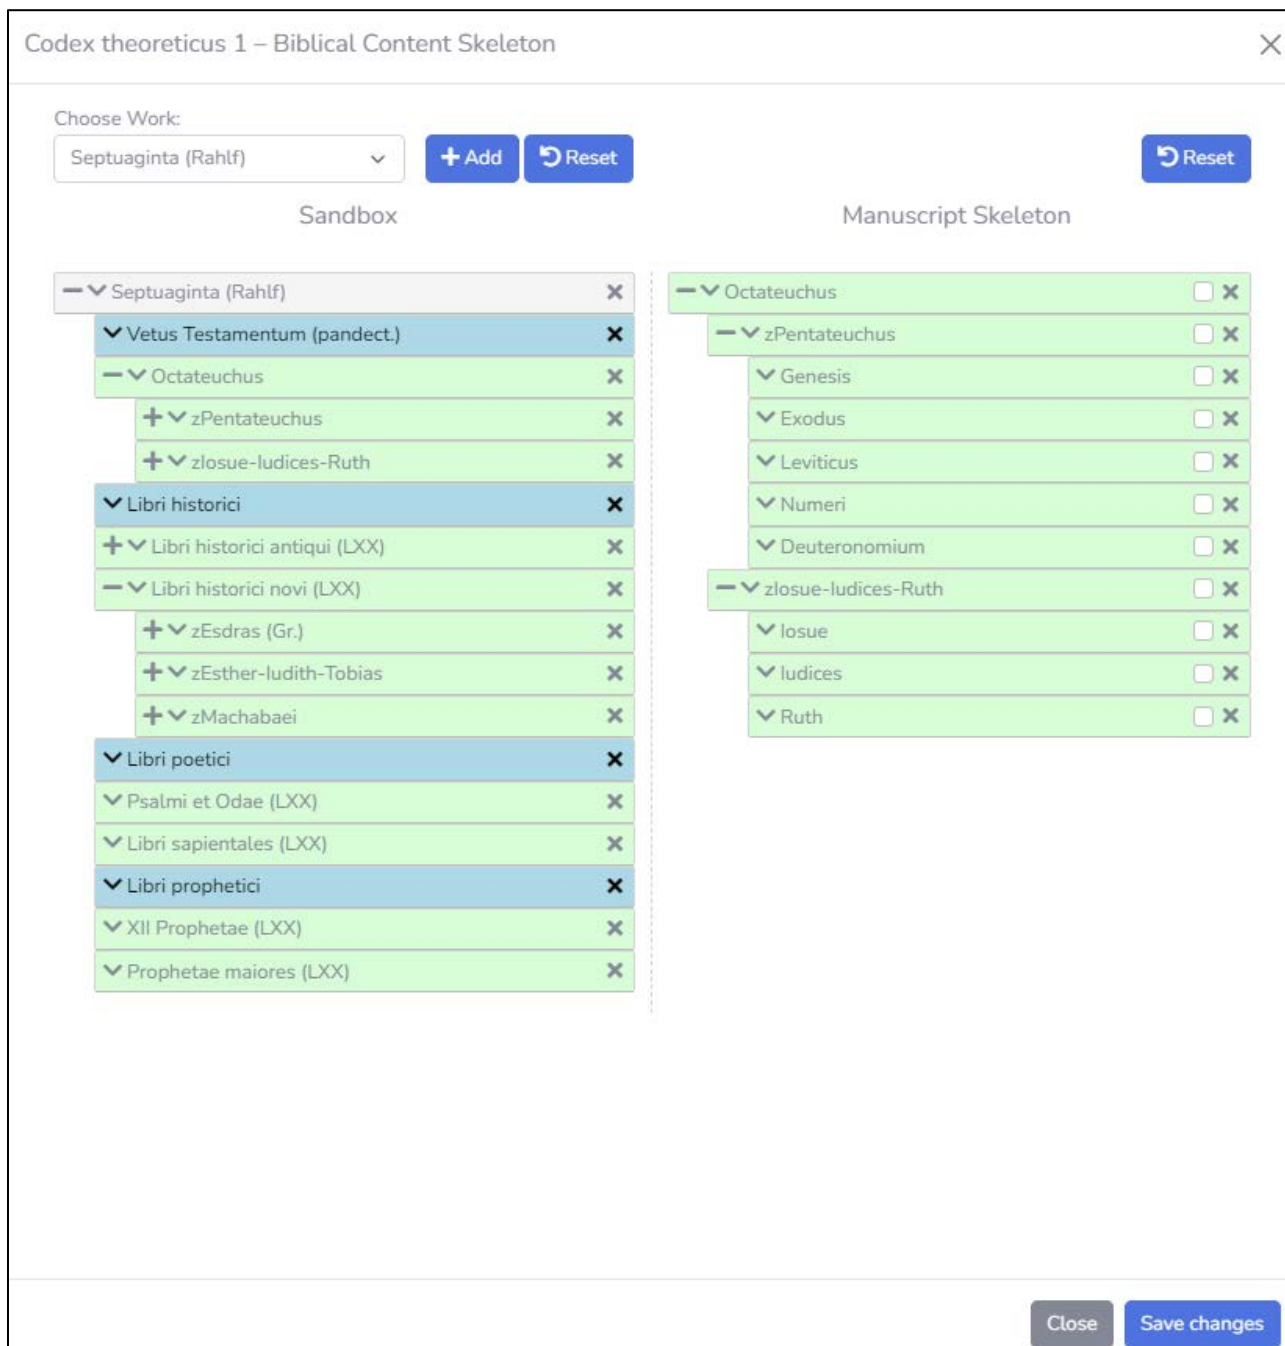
Codex theoreticus 1 – Biblical Content Skeleton

×

Choose Work:

Septuaginta (Rahlf)

+ Add

Reset

Reset

Sandbox

Manuscript Skeleton

Septuaginta (Rahlf) ×

Vetus Testamentum (pandect.) ×

Octateuchus ×

zPentateuchus ×

zIosue-Iudices-Ruth ×

Libri historici ×

Libri historici antiqui (LXX) ×

Libri historici novi (LXX) ×

zEsdras (Gr.) ×

zEsther-Iudith-Tobias ×

zMachabaei ×

Libri poetici ×

Psalmi et Odae (LXX) ×

Libri sapientales (LXX) ×

Libri prophetici ×

XII Prophetae (LXX) ×

Prophetae maiores (LXX) ×

Octateuchus ×

zPentateuchus ×

Genesis ×

Exodus ×

Leviticus ×

Numeri ×

Deuteronomium ×

zIosue-Iudices-Ruth ×

Iosue ×

Iudices ×

Ruth ×

Close

Save changes